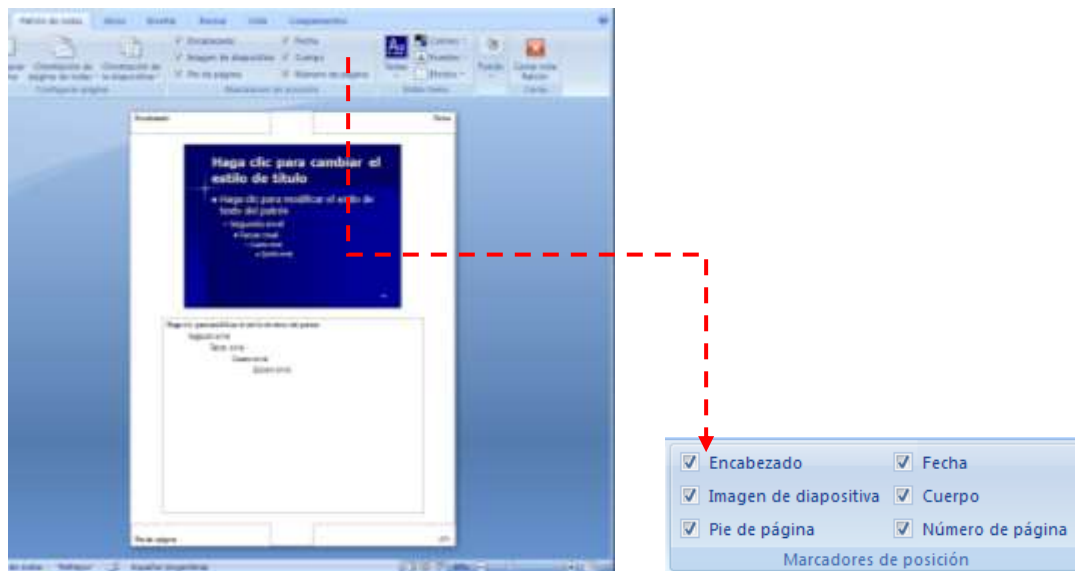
Patrón de notas | Inicio | Diseño | Revisar | Vista | Complementos

Orientación de página de notas | Orientación de la diapositiva

Configurar página

Encabezado | Fecha
Imagen de diapositiva | Cuerpo
Pie de página | Número de página

Marcadores de posición

Temas | Colores | Fuentes | Efectos

Editar tema

Fondo

Cerrar vista Patrón

Cerrar

Encabezado | Fecha

Haga clic para cambiar el estilo de título

Haga clic para modificar el estilo de texto del patrón
Segundo nivel
Tercer nivel
Cuarto nivel
Quinto nivel

Haga clic para modificar el estilo de texto del patrón
Segundo nivel
Tercer nivel
Cuarto nivel
Quinto nivel

Pie de página

Encabezado | Fecha
Imagen de diapositiva | Cuerpo
Pie de página | Número de página
Marcadores de posición